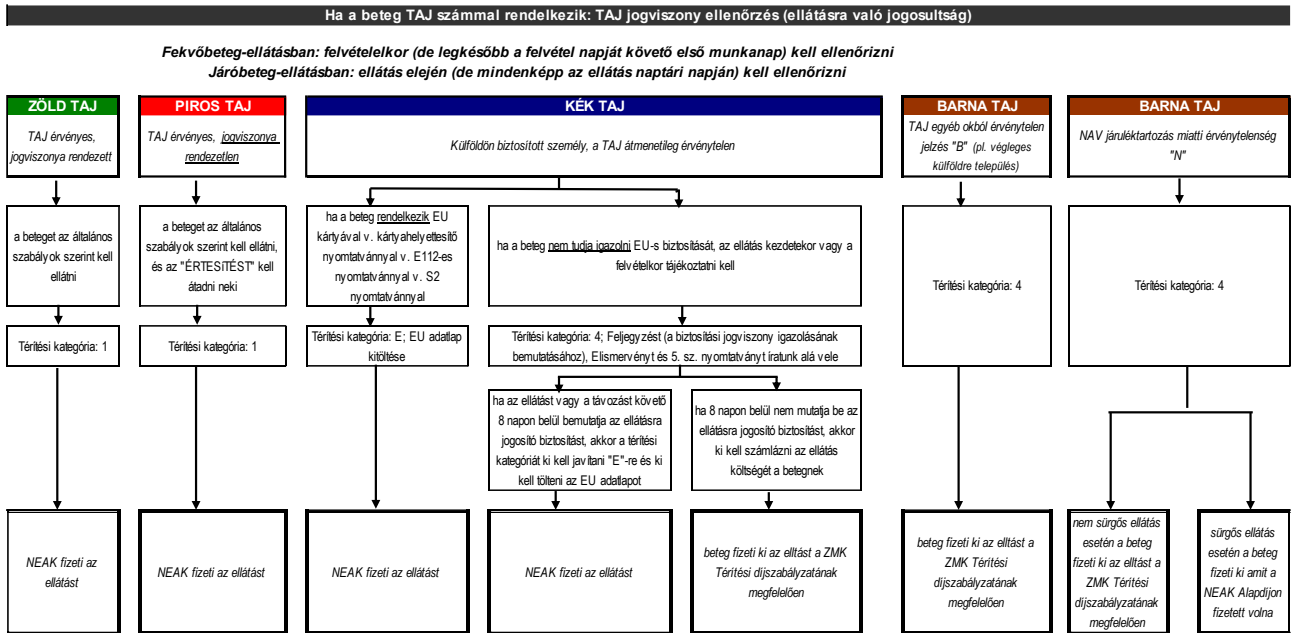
Ha a beteg TAJ számmal rendelkezik: TAJ jogviszony ellenőrzés (ellátásra való jogosultság)

Fekvőbeteg-ellátásban: felvételelkor (de legkésőbb a felvétel napját követő első munkanap) kell ellenőrizni
Járóbeteg-ellátásban: ellátás elején (de mindenképp az ellátás naptári napján) kell ellenőrizni

ZÖLD TAJ

TAJ érvényes, jogviszonya rendezett

a beteget az általános szabályok szerint kell ellátni

Térítési kategória: 1

NEAK fizeti az ellátást

PIROS TAJ

TAJ érvényes, jogviszonya rendezetlen

a beteget az általános szabályok szerint kell ellátni, és az "ÉRTESÍTÉST" kell átadni neki

Térítési kategória: 1

NEAK fizeti az ellátást

KÉK TAJ

Külföldön biztosított személy, a TAJ átmenetileg érvénytelen

ha a beteg rendelkezik EU kártyával v. kártyahelyettesítő nyomtatvánnyal v. E112-es nyomtatvánnyal v. S2 nyomtatvánnyal

Térítési kategória: E; EU adatlap kitöltése

NEAK fizeti az ellátást

ha a beteg nem tudja igazolni EU-s biztosítását, az ellátás kezdetekor vagy a felvételkor tájékoztatni kell

Térítési kategória: 4; Feljegyzést (a biztosítási jogviszony igazolásának bemutatásához), Elismervényt és 5. sz. nyomtatványt iratunk alá vele

ha az ellátást vagy a távozást követő 8 napon belül bemutatja az ellátásra jogosító biztosítást, akkor a térítési kategóriát ki kell javítani "E"-re és ki kell tölteni az EU adatlapot

NEAK fizeti az ellátást

ha 8 napon belül nem mutatja be az ellátásra jogosító biztosítást, akkor ki kell számlázni az ellátás költségét a betegnek

beteg fizeti ki az elltást a ZMK Térítési díjszabályzatának megfelelően

BARNA TAJ

TAJ egyéb okból érvénytelen jelzés "B" (pl. végleges külföldre település)

Térítési kategória: 4

beteg fizeti ki az elltást a ZMK Térítési díjszabályzatának megfelelően

BARNA TAJ

NAV járuléktartozás miatti érvénytelenség "N"

Térítési kategória: 4

nem sürgős ellátás esetén a beteg fizeti ki az elltást a ZMK Térítési díjszabályzatának megfelelően

sürgős ellátás esetén a beteg fizeti ki amit a NEAK Alapdíjon fizetett volna